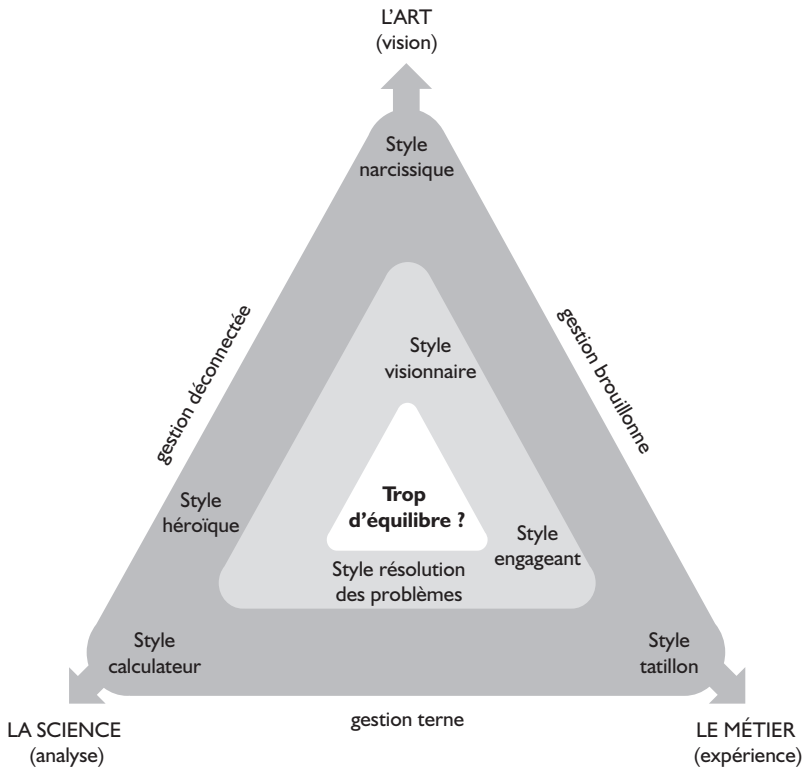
L'ART
(vision)

Style narcissique

gestion déconnectée

gestion brouillonne

Style visionnaire

Trop d'équilibre ?

Style héroïque

Style engageant

Style résolution des problèmes

Style calculateur

Style tatillon

LA SCIENCE
(analyse)

gestion terne

LE MÉTIER
(expérience)